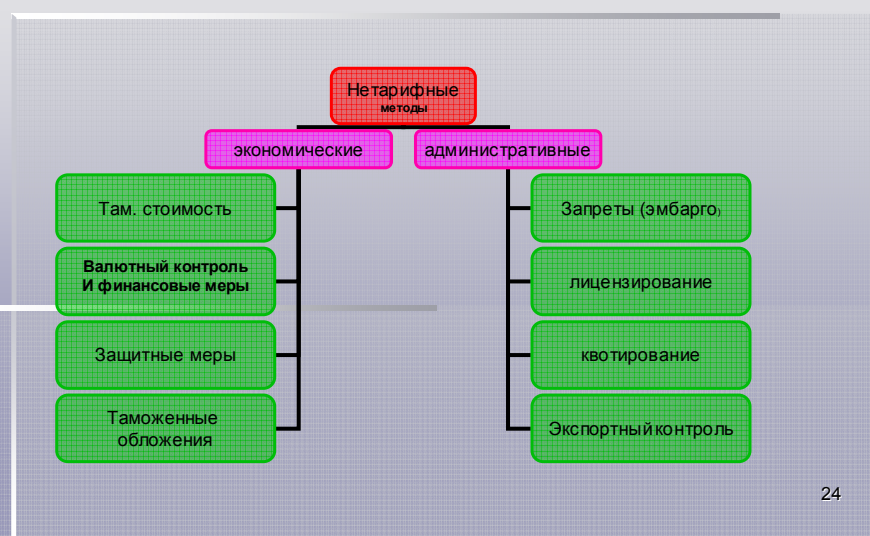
Нетарифные
методы

экономические

административные

Там. стоимость

Валютный контроль
И финансовые меры

Защитные меры

Таможенные обложения

Запреты (эмбарго)

лицензирование

квотирование

Экспортныйконтроль

24